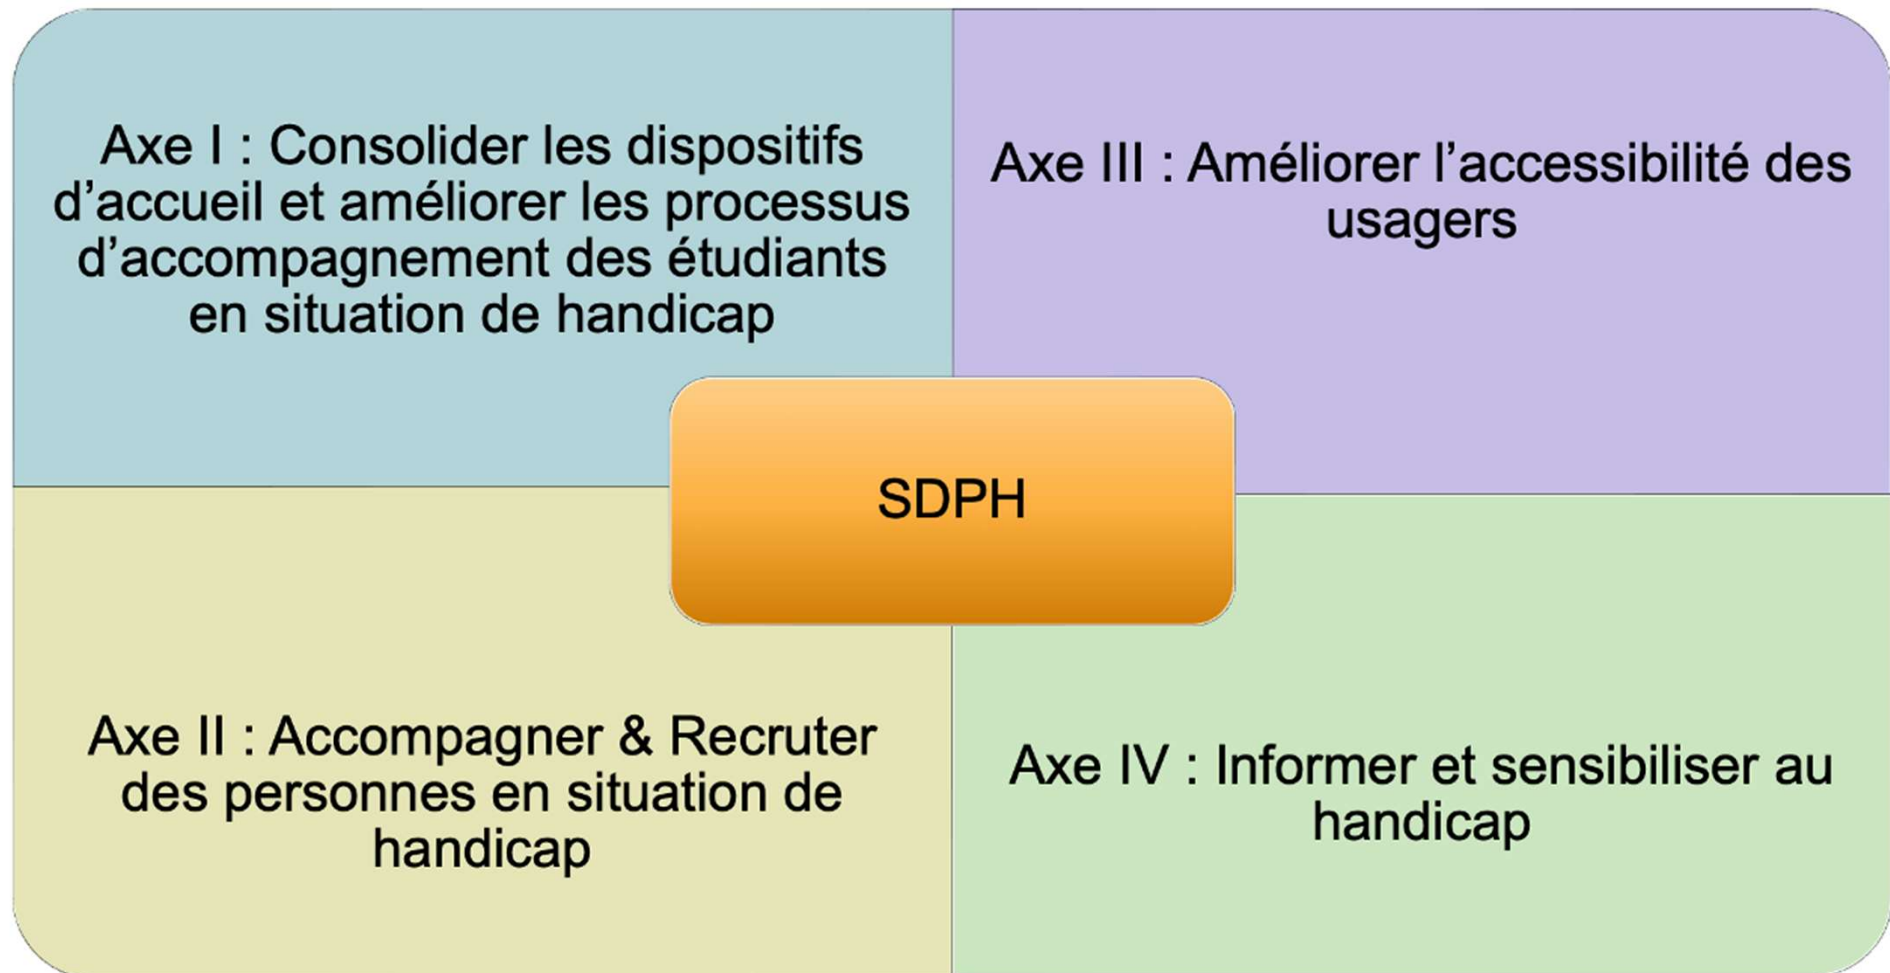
Axe I : Consolider les dispositifs d’accueil et améliorer les processus d’accompagnement des étudiants en situation de handicap

Axe III : Améliorer l’accessibilité des usagers

SDPH

Axe II : Accompagner & Recruter des personnes en situation de handicap

Axe IV : Informer et sensibiliser au handicap